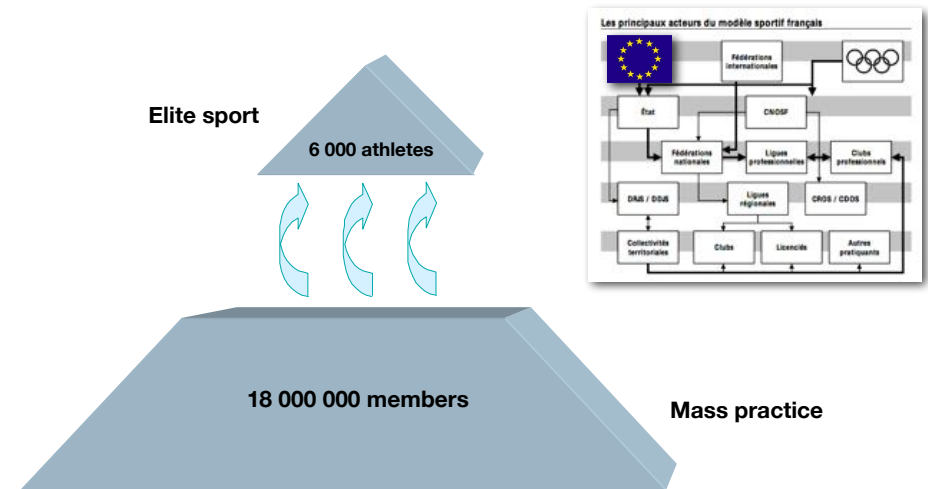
Elite sport

6 000 athletes

18 000 000 members

Mass practice

Les principaux acteurs du modèle sportif français

Fédérations internationales

État

CNOSF

Fédérations nationales

Ligues professionnelles

Clubs professionnels

DRJS / DDJS

Ligues régionales

CROS / CDOS

Collectivités territoriales

Clubs

Licenciés

Autres pratiquants